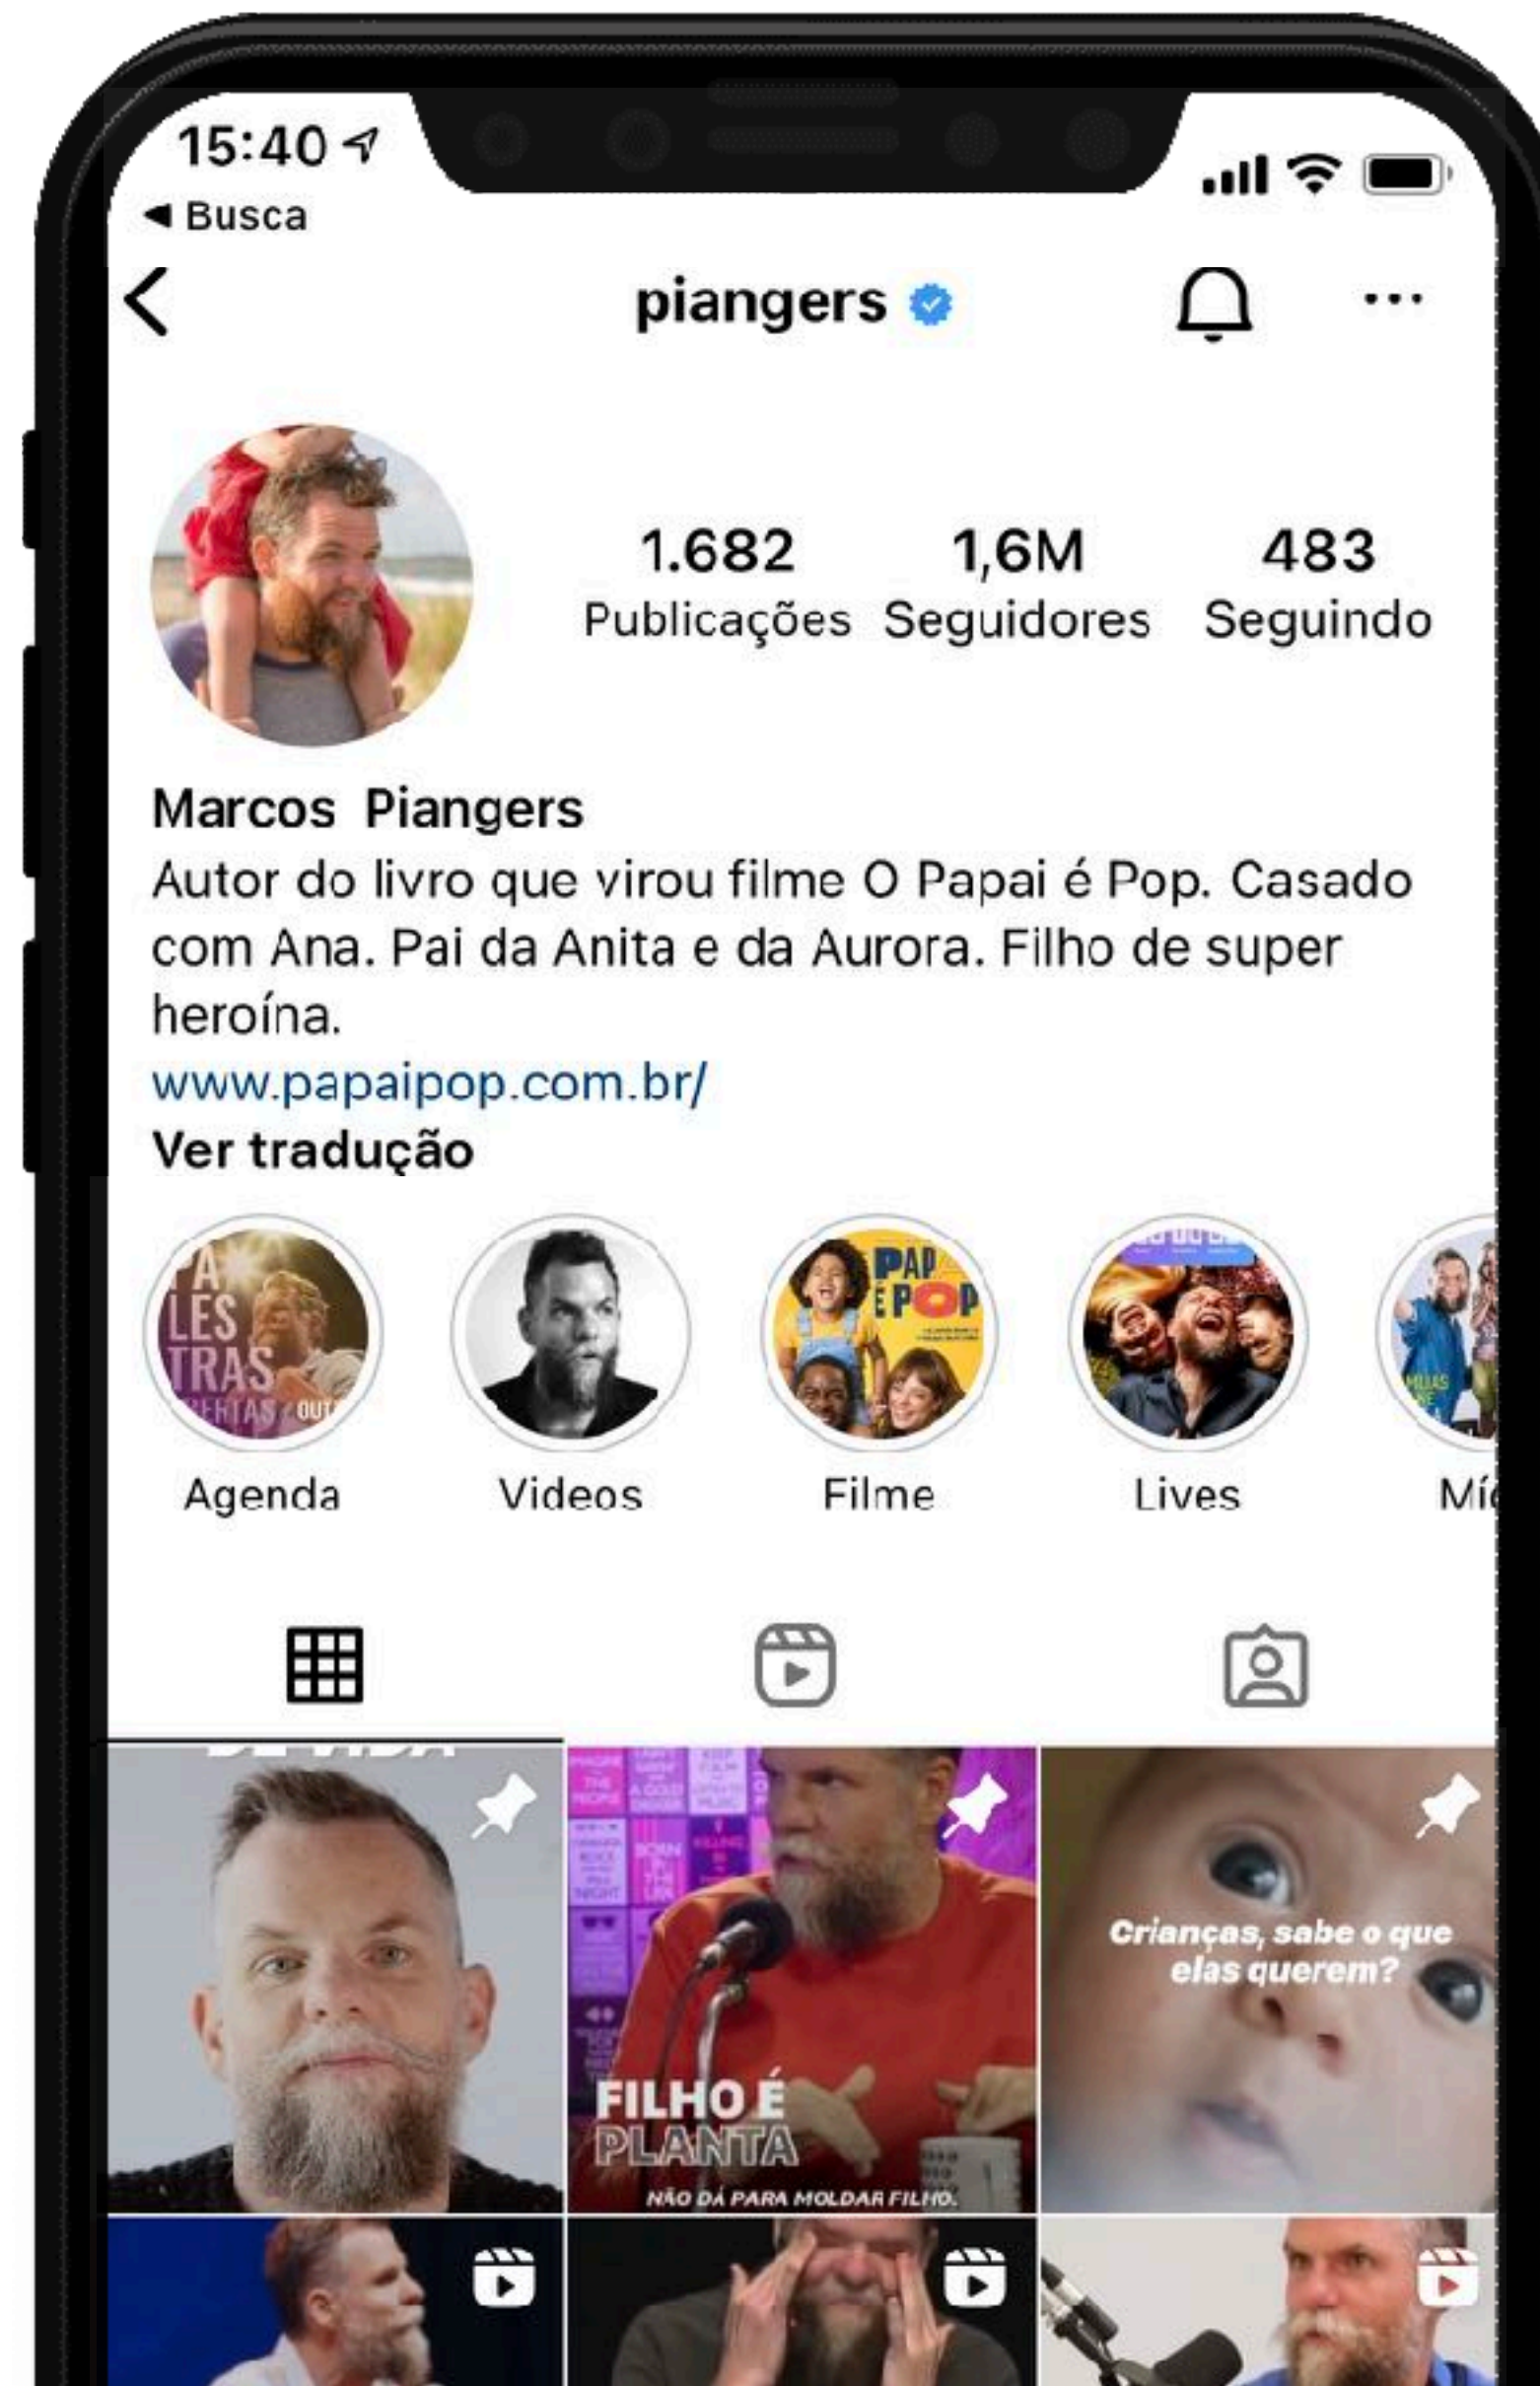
15:40
◀ Busca

piangers

1.682 Publicações
1,6M Seguidores
483 Seguindo

Marcos Piangers
Autor do livro que virou filme O Papai é Pop. Casado com Ana. Pai da Anita e da Aurora. Filho de super heroína.
www.papaipop.com.br/
Ver tradução

Agenda
Videos
Filme
Lives
Mí

FILHO É PLANTA
NÃO DÁ PARA MOLDAR FILHO.

Crianças, sabe o que elas querem?